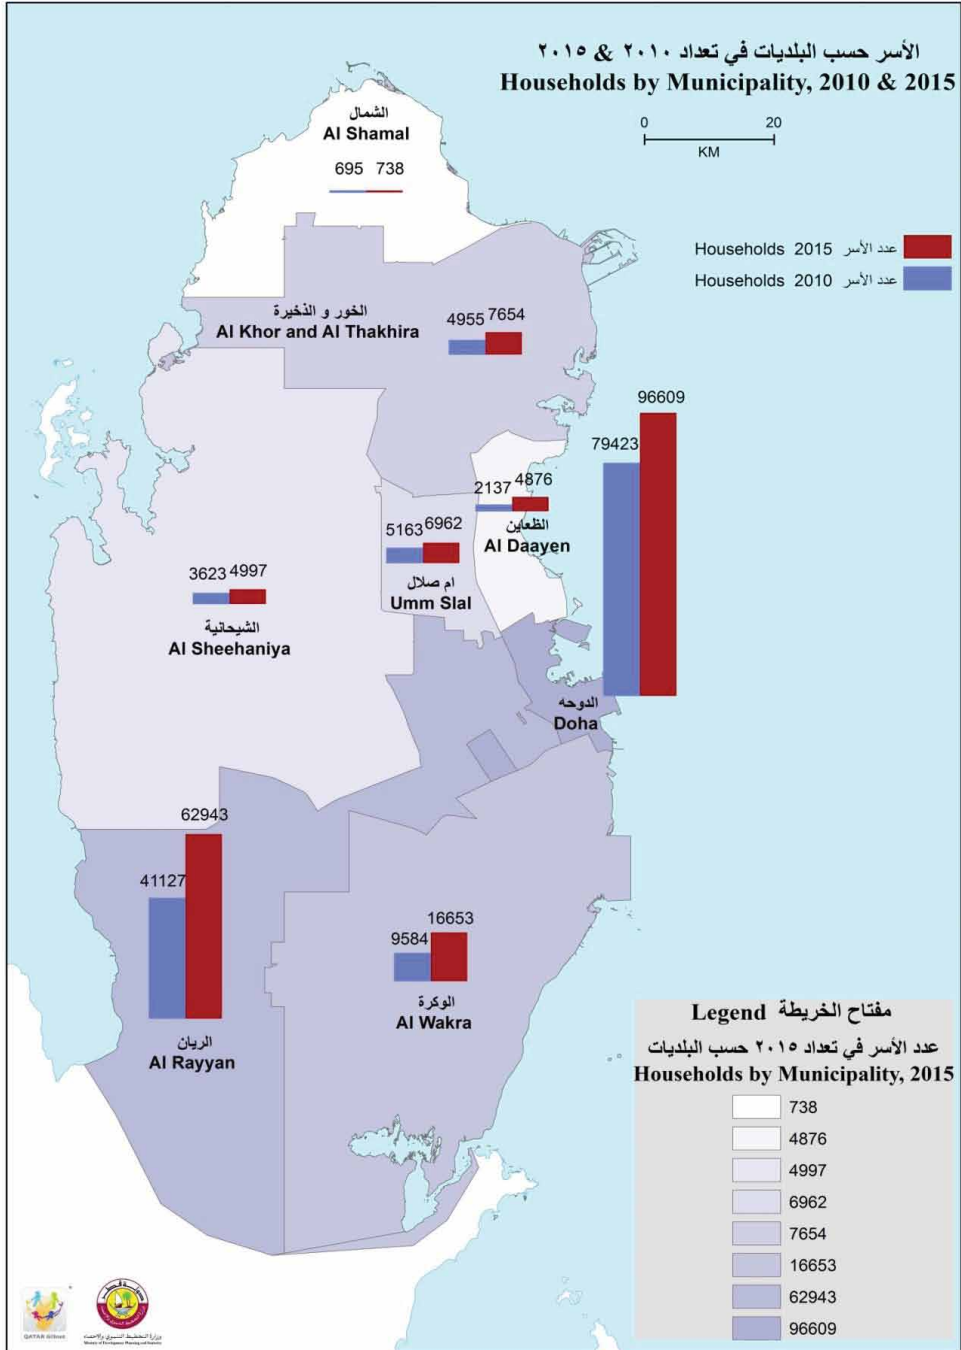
الأسر حسب البلديات في تعداد ٢٠١٠ & ٢٠١٥
Households by Municipality, 2010 & 2015

0 20
KM

Households 2015 عدد الأسر
Households 2010 عدد الأسر

الشمال
Al Shamal
695 738

الخور و الذخيرة
Al Khor and Al Thakhira
4955 7654

96609
79423

2137 4876
الظعاين
Al Daayen

5163 6962
ام صلال
Umm Slal

3623 4997
الشيحانية
Al Sheehaniya

الدوحه
Doha

62943
41127
الريان
Al Rayyan

16653
9584
الوكرة
Al Wakra

Legend مفتاح الخريطة
عدد الأسر في تعداد ٢٠١٥ حسب البلديات
Households by Municipality, 2015
738
4876
4997
6962
7654
16653
62943
96609

QATAR Census
وزارة التخطيط التنموي والإحصاء
Ministry of Development Planning and Statistics